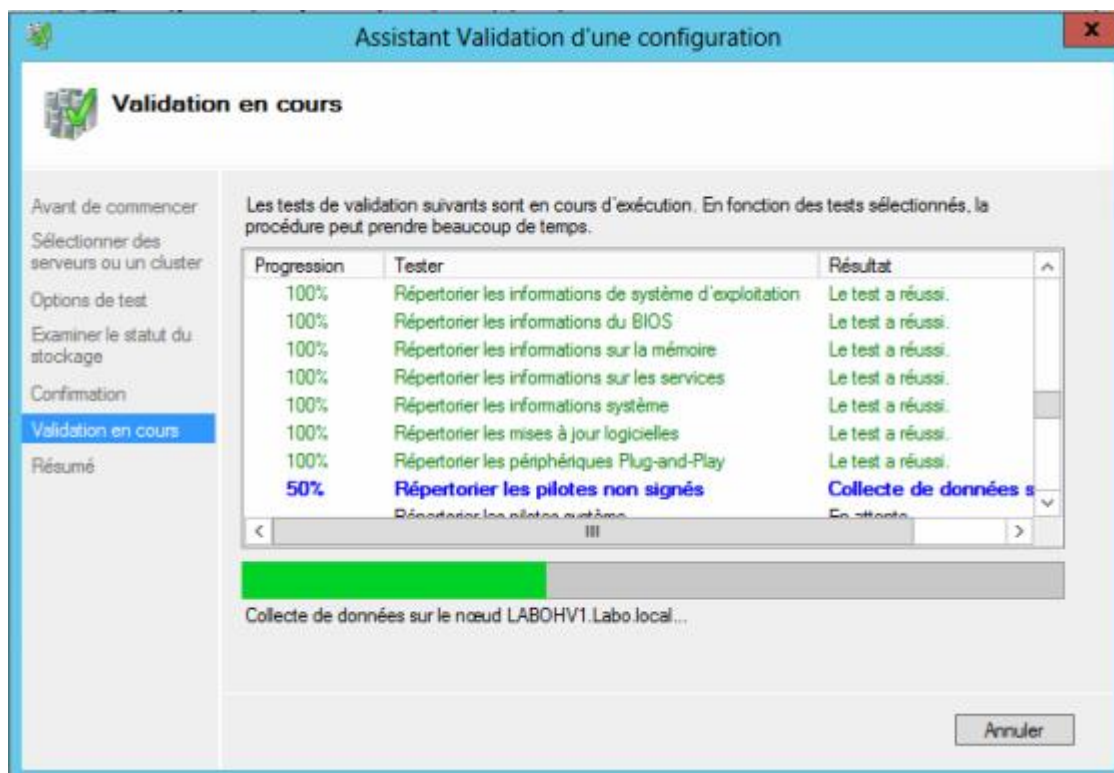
Assistant Validation d'une configuration

Validation en cours

Avant de commencer
Sélectionner des serveurs ou un cluster
Options de test
Examiner le statut du stockage
Confirmation
Validation en cours
Résumé

Les tests de validation suivants sont en cours d'exécution. En fonction des tests sélectionnés, la procédure peut prendre beaucoup de temps.

| Progression | Tester | Résultat |
|---|---|---|
| 100% | Répertorier les informations de système d'exploitation | Le test a réussi. |
| 100% | Répertorier les informations du BIOS | Le test a réussi. |
| 100% | Répertorier les informations sur la mémoire | Le test a réussi. |
| 100% | Répertorier les informations sur les services | Le test a réussi. |
| 100% | Répertorier les informations système | Le test a réussi. |
| 100% | Répertorier les mises à jour logicielles | Le test a réussi. |
| 100% | Répertorier les périphériques Plug-and-Play | Le test a réussi. |
| 50% | Répertorier les pilotes non signés | Collecte de données s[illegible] |
| | Répertorier les pilotes système | En attente |

Collecte de données sur le nœud LABOHV1.Labo.local...

Annuler